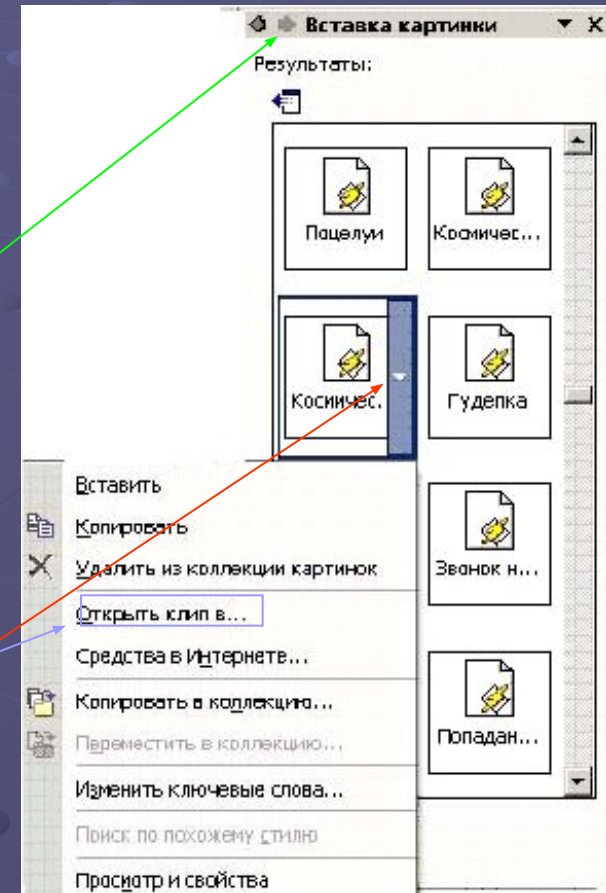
Вставка картинки

Результаты:

Поцелуи

Космичес...

Косиичес.

Гудепка

Звонок н...

Попадан...

Вставить

Копировать

Удалить из коллекции картинок

Открыть клип в...

Средства в Интернете...

Копировать в коллекцию...

Переместить в коллекцию...

Изменить ключевые слова...

Поиск по похожему стилю

Просмотр и свойства